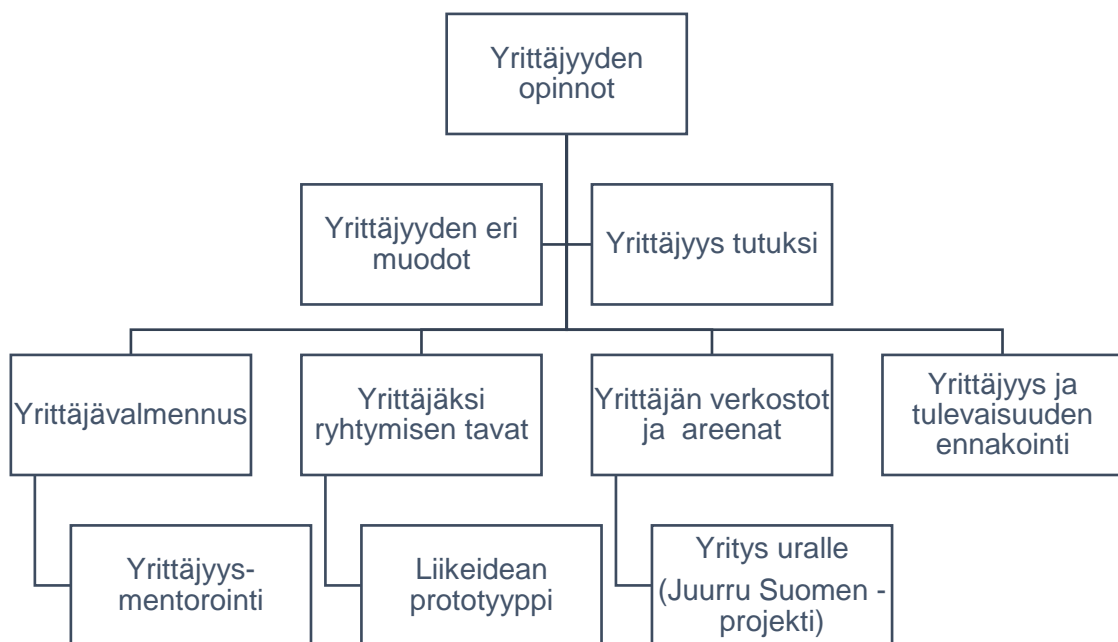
Yrittäjyyden opinnot

Yrittäjyyden eri muodot

Yrittäjyys tutuksi

Yrittäjävalmennus

Yrittäjäksi ryhtymisen tavat

Yrittäjän verkostot ja areenat

Yrittäjyys ja tulevaisuuden ennakointi

Yrittäjyys-mentorointi

Liikeidean prototyyppi

Yritys uralle (Juurru Suomen -projekti)